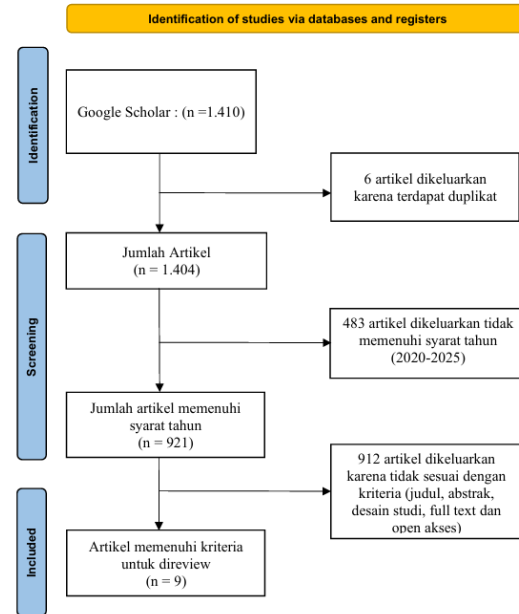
Identification of studies via databases and registers

Identification

Google Scholar : (n =1.410)

6 artikel dikeluarkan karena terdapat duplikat

Screening

Jumlah Artikel (n = 1.404)

483 artikel dikeluarkan tidak memenuhi syarat tahun (2020-2025)

Jumlah artikel memenuhi syarat tahun (n = 921)

912 artikel dikeluarkan karena tidak sesuai dengan kriteria (judul, abstrak, desain studi, full text dan open akses)

Included

Artikel memenuhi kriteria untuk direview (n = 9)